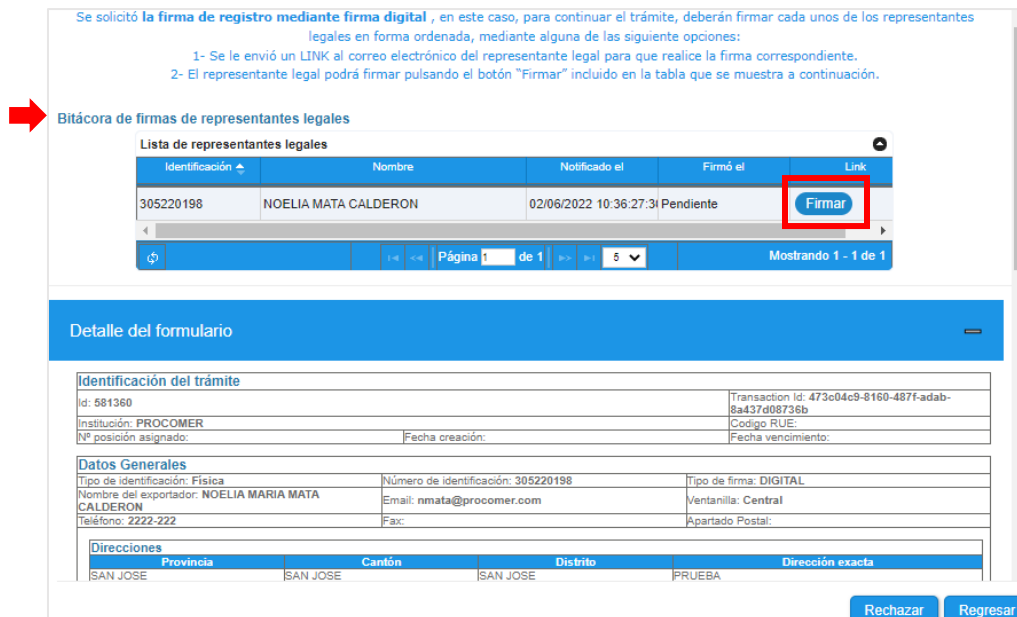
Se solicitó **la firma de registro mediante firma digital** , en este caso, para continuar el trámite, deberán firmar cada unos de los representantes legales en forma ordenada, mediante alguna de las siguiente opciones:
1- Se le envió un LINK al correo electrónico del representante legal para que realice la firma correspondiente.
2- El representante legal podrá firmar pulsando el botón "Firmar" incluido en la tabla que se muestra a continuación.

Bitácora de firmas de representantes legales

Lista de representantes legales

| Identificación | Nombre | Notificado el | Firmó el | Link |
|---|---|---|---|---|
| 305220198 | NOELIA MATA CALDERON | 02/06/2022 10:36:27:3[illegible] | Pendiente | Firmar |

Página 1 de 1 5 Mostrando 1 - 1 de 1

Detalle del formulario

Identificación del trámite

| Id: 581360 | | Transaction Id: 473c04c9-8160-487f-adab-8a437d08736b |
|---|---|---|
| Institución: PROCOMER | | Codigo RUE: |
| Nº posición asignado: | Fecha creación: | Fecha vencimiento: |

Datos Generales

| Tipo de identificación: Física | Número de identificación: 305220198 | Tipo de firma: DIGITAL |
|---|---|---|
| Nombre del exportador: NOELIA MARIA MATA CALDERON | Email: nmata@procomer.com | Ventanilla: Central |
| Teléfono: 2222-222 | Fax: | Apartado Postal: |

Direcciones

| Provincia | Cantón | Distrito | Dirección exacta |
|---|---|---|---|
| SAN JOSE | SAN JOSE | SAN JOSE | PRUEBA |

Rechazar Regresar